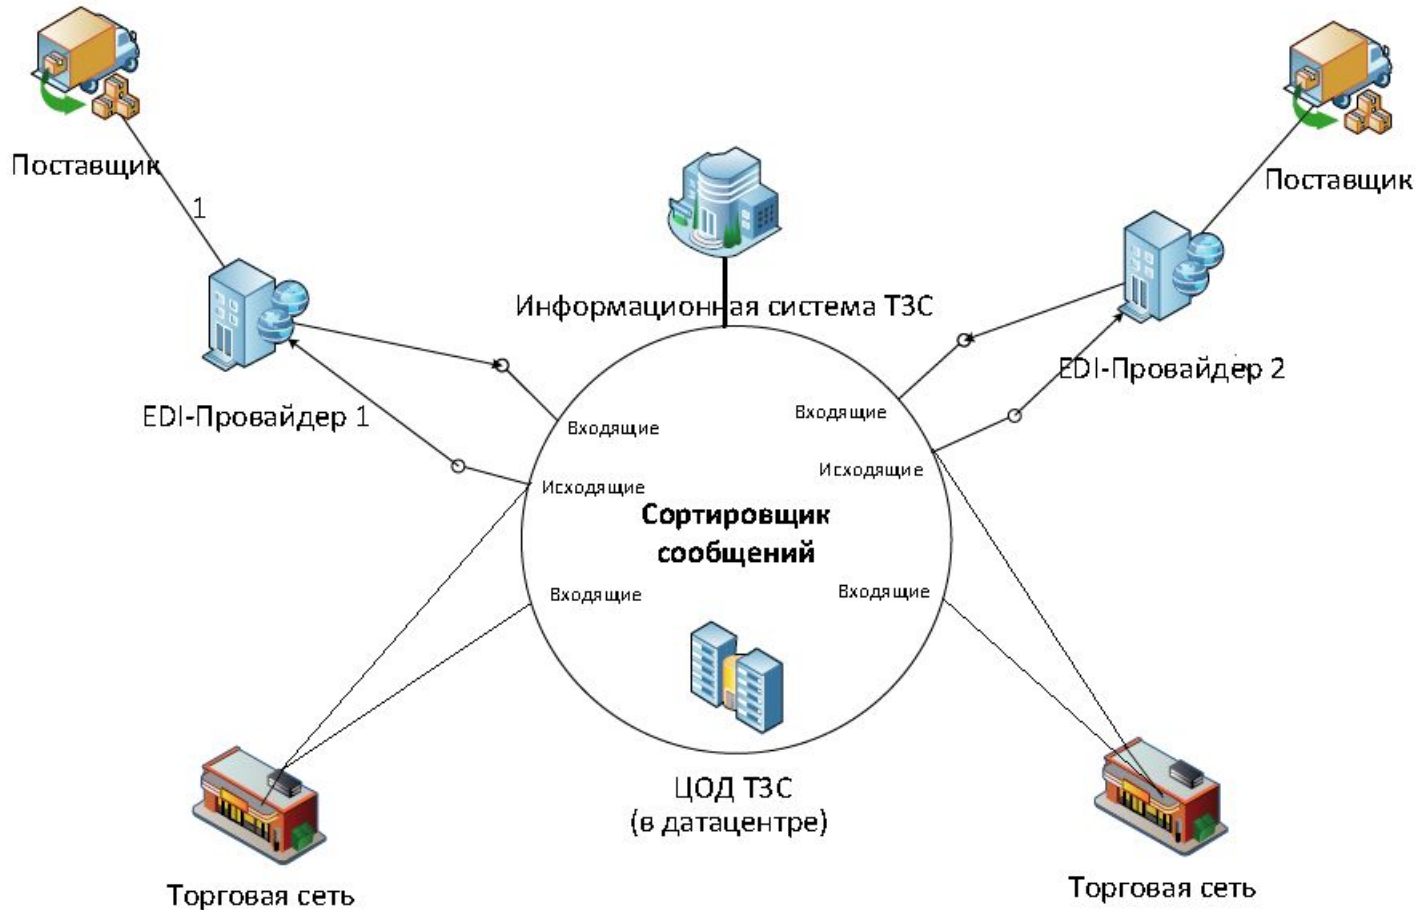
Поставщик

1

Поставщик

Информационная система ТЗС

EDI-Провайдер 1

EDI-Провайдер 2

Входящие

Входящие

Исходящие

Исходящие

Сортировщик сообщений

Входящие

Входящие

ЦОД ТЗС
(в датацентре)

Торговая сеть

Торговая сеть